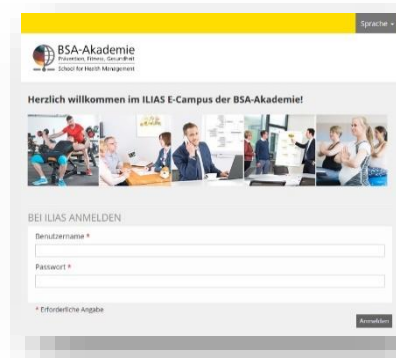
Sprache

BSA-Akademie
Prävention, Fitness, Gesundheit
School for Health Management

Herzlich willkommen im ILIAS E-Campus der BSA-Akademie!

BEI ILIAS ANMELDEN

Benutzername *

Passwort *

* Erforderliche Angabe

Anmelden